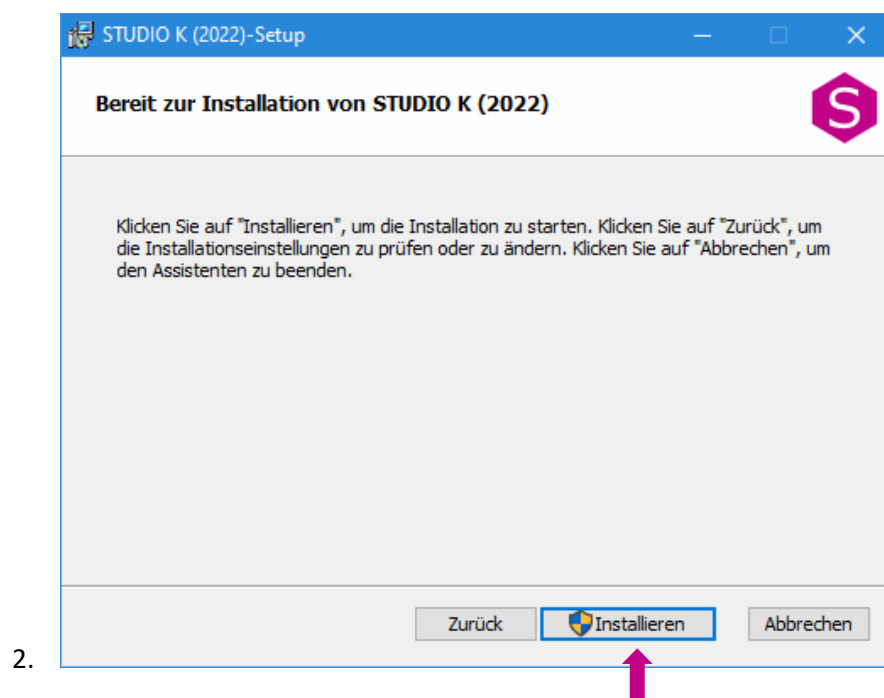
STUDIO K (2022)-Setup

Bereit zur Installation von STUDIO K (2022)

S

Klicken Sie auf "Installieren", um die Installation zu starten. Klicken Sie auf "Zurück", um die Installationseinstellungen zu prüfen oder zu ändern. Klicken Sie auf "Abbrechen", um den Assistenten zu beenden.

2.

Zurück

Installieren

Abbrechen